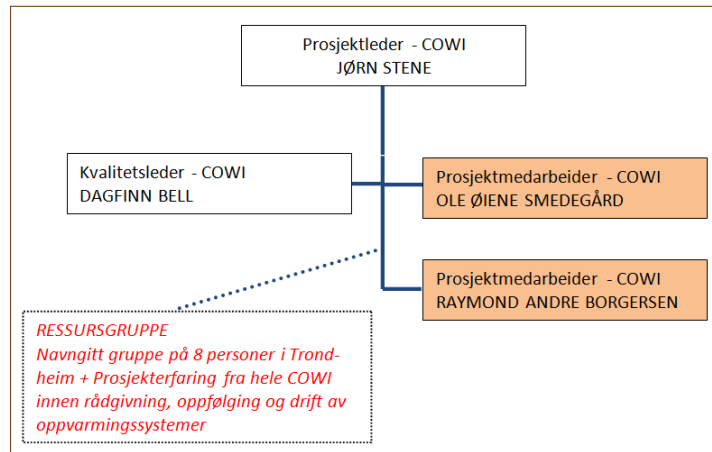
Prosjektleder - COWI
JØRN STENE

Kvalitetsleder - COWI
DAGFINN BELL

Prosjektmedarbeider - COWI
OLE ØIENE SMEDEGÅRD

Prosjektmedarbeider - COWI
RAYMOND ANDRE BORGERSEN

RESSURSGRUPPE
Navngitt gruppe på 8 personer i Trondheim + Prosjekterfaring fra hele COWI innen rådgivning, oppfølging og drift av oppvarmingssystemer